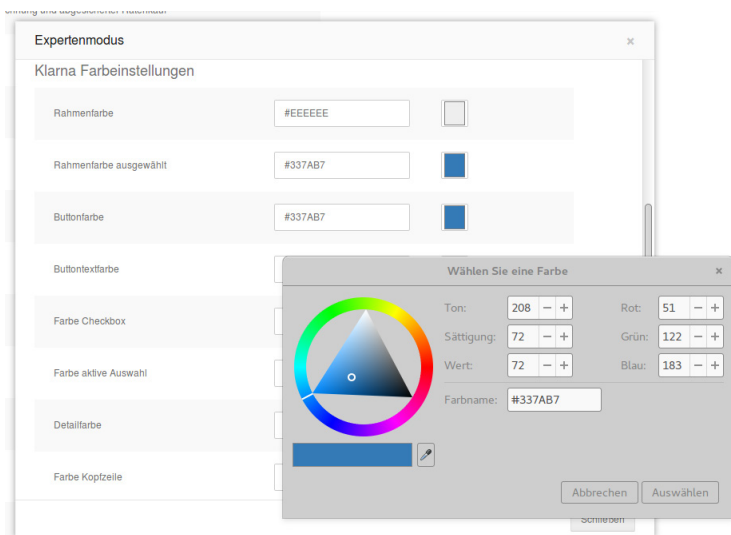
Expertenmodus

×

Klarna Farbeinstellungen

Rahmenfarbe
#EEEEEE

Rahmenfarbe ausgewählt
#337AB7

Buttonfarbe
#337AB7

Buttontextfarbe

Farbe Checkbox

Farbe aktive Auswahl

Detailfarbe

Farbe Kopfzeile

Schließen

Wählen Sie eine Farbe

×

Ton: 208 − +
Sättigung: 72 − +
Wert: 72 − +
Rot: 51 − +
Grün: 122 − +
Blau: 183 − +
Farbname: #337AB7

Abbrechen
Auswählen